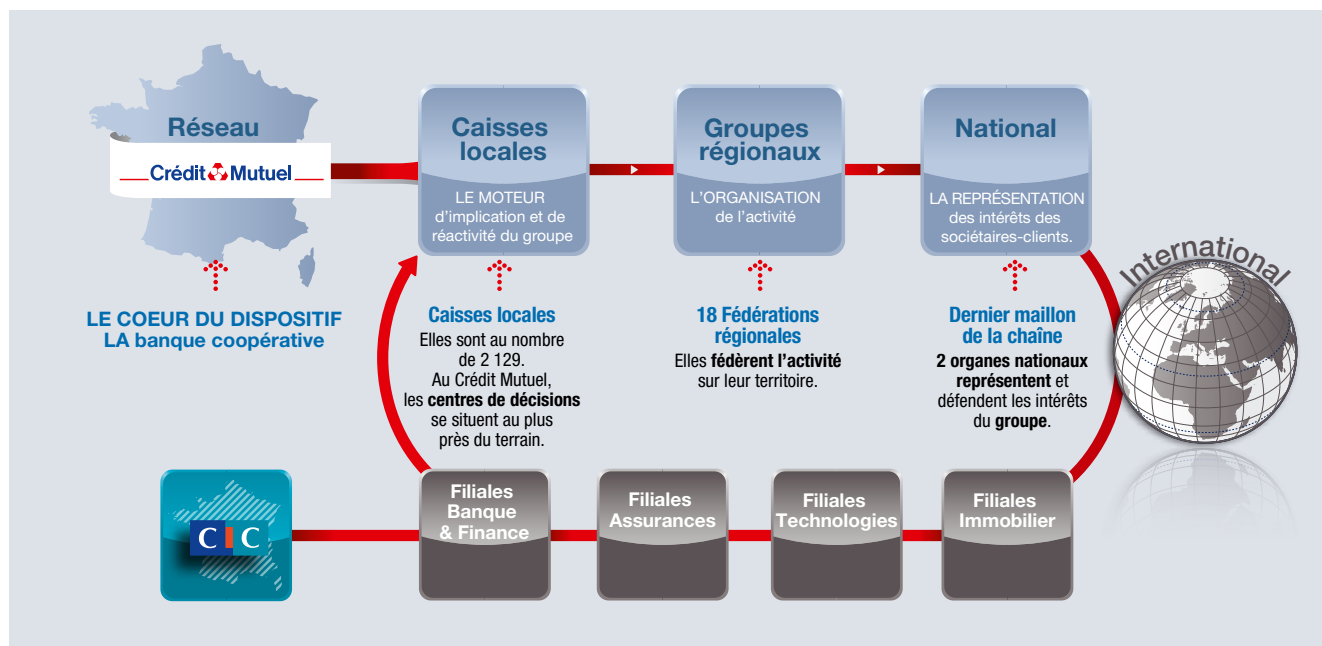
Réseau

Crédit Mutuel

LE COEUR DU DISPOSITIF
LA banque coopérative

Caisses locales

LE MOTEUR d'implication et de réactivité du groupe

Groupes régionaux

L'ORGANISATION de l'activité

National

LA REPRÉSENTATION des intérêts des sociétaires-clients.

Caisses locales
Elles sont au nombre de 2 129. Au Crédit Mutuel, les **centres de décisions** se situent au plus près du terrain.

18 Fédérations régionales
Elles **fédèrent l'activité** sur leur territoire.

Dernier maillon de la chaîne
**2 organes nationaux représentent** et défendent les intérêts du **groupe**.

International

CIC

Filiales Banque & Finance

Filiales Assurances

Filiales Technologies

Filiales Immobilier